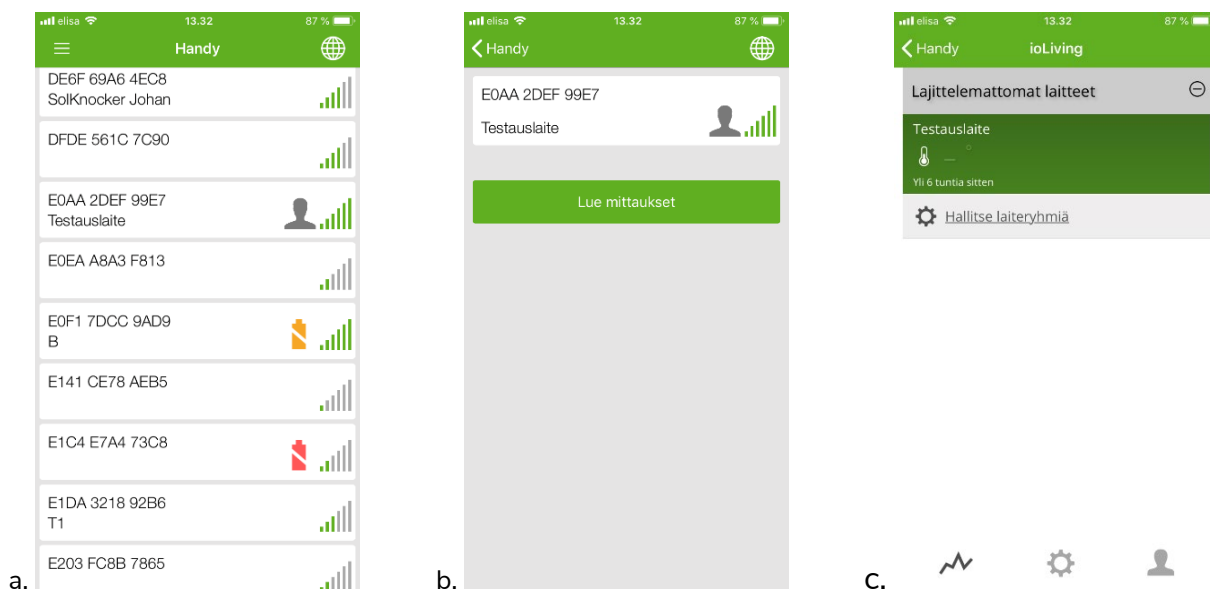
elisa 13.32 87 %

Handy

DE6F 69A6 4EC8
SolKnocker Johan

DFDE 561C 7C90

E0AA 2DEF 99E7
Testauslaite

E0EA A8A3 F813

E0F1 7DCC 9AD9
B

E141 CE78 AEB5

E1C4 E7A4 73C8

E1DA 3218 92B6
T1

E203 FC8B 7865

a.

elisa 13.32 87 %

Handy

E0AA 2DEF 99E7
Testauslaite

Lue mittaukset

b.

elisa 13.32 87 %

Handy ioLiving

Lajittelemattomat laitteet

Testauslaite
— °
Yli 6 tuntia sitten

Hallitse laiteryhmiä

c.